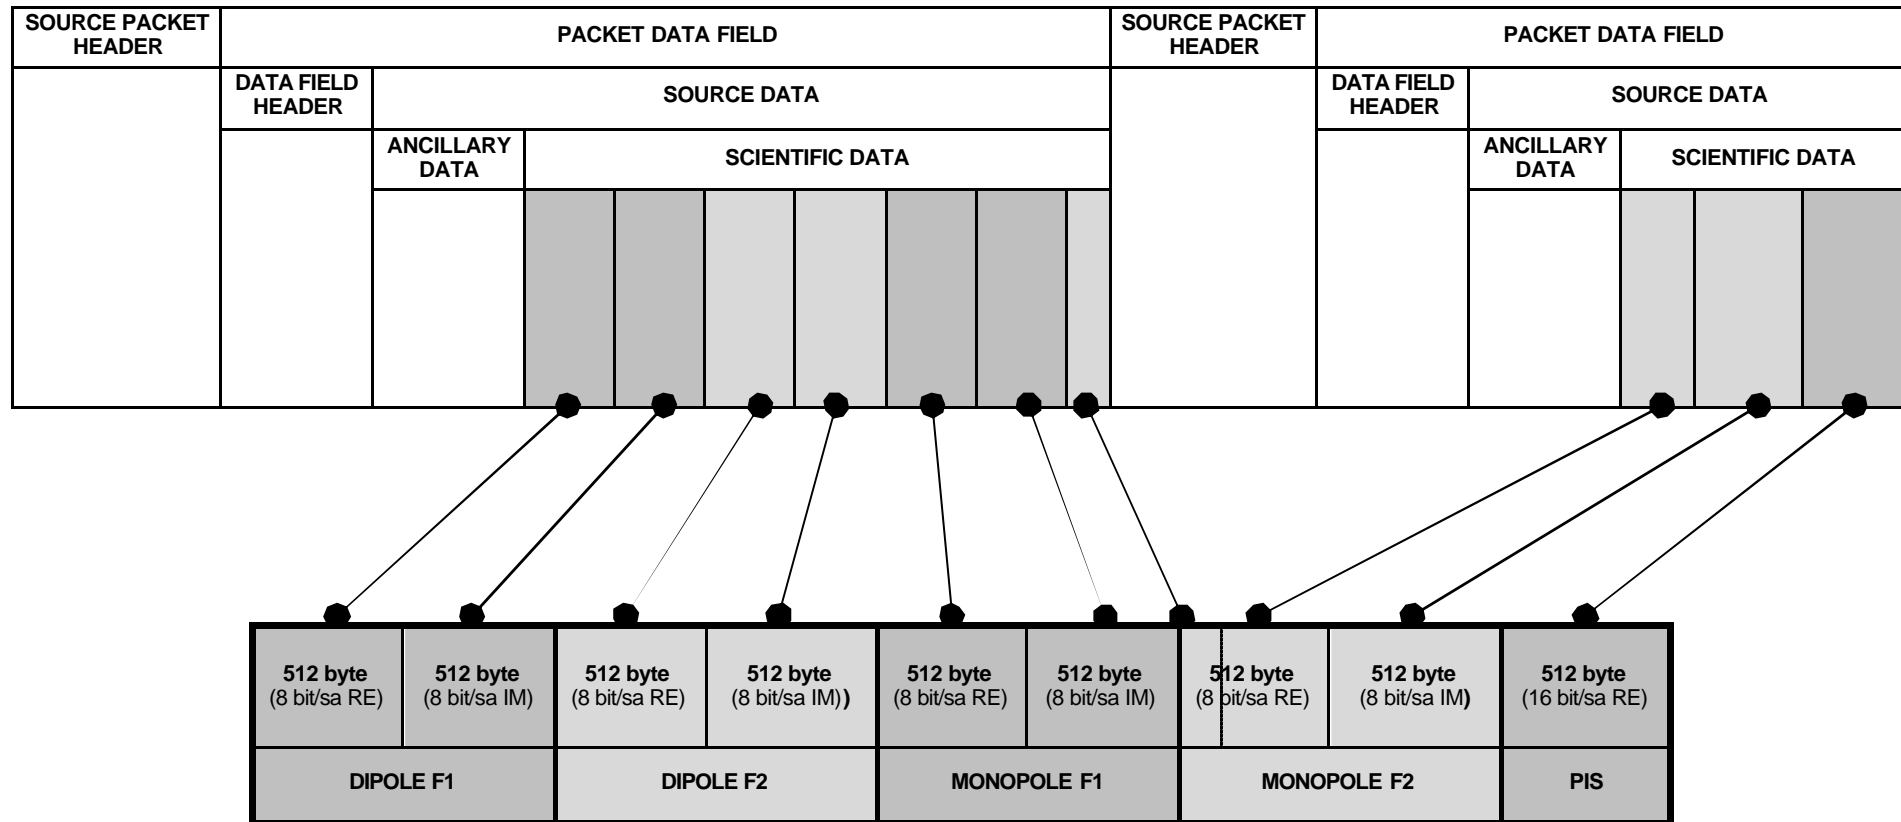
SOURCE PACKET HEADER

PACKET DATA FIELD

DATA FIELD HEADER

SOURCE DATA

ANCILLARY DATA

SCIENTIFIC DATA

SOURCE PACKET HEADER

PACKET DATA FIELD

DATA FIELD HEADER

SOURCE DATA

ANCILLARY DATA

SCIENTIFIC DATA

| 512 byte (8 bit/sa RE) | 512 byte (8 bit/sa IM) | 512 byte (8 bit/sa RE) | 512 byte (8 bit/sa IM)) | 512 byte (8 bit/sa RE) | 512 byte (8 bit/sa IM) | 512 byte (8 bit/sa RE) | 512 byte (8 bit/sa IM) | 512 byte (16 bit/sa RE) |
|---|---|---|---|---|---|---|---|---|
| DIPOLE F1 | | DIPOLE F2 | | MONOPOLE F1 | | MONOPOLE F2 | | PIS |